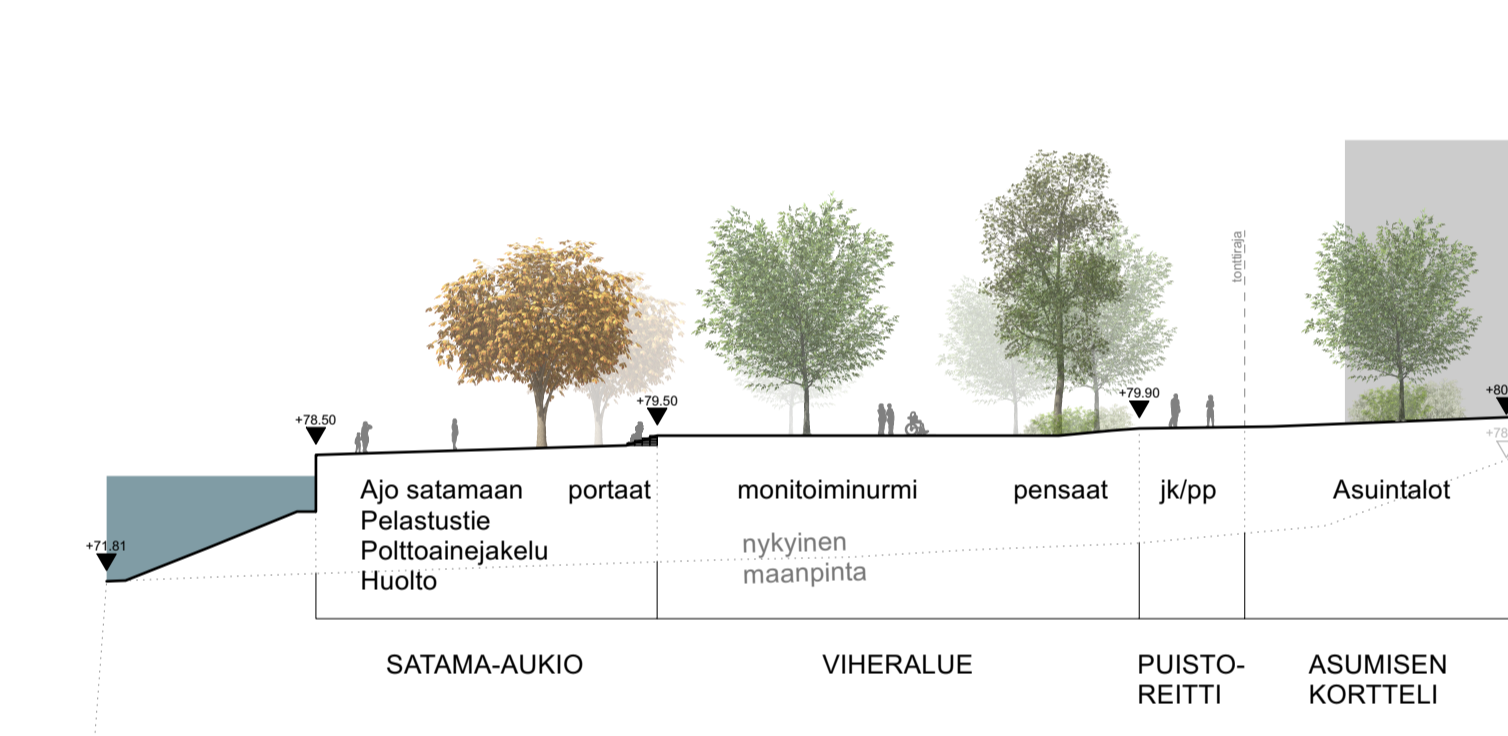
tonttiraja

+78.50

+79.50

+79.90

+80

+78

+71.81

Ajo satamaan
Pelastustie
Polttoainejakelu
Huolto

portaat

monitoiminurmi

pensaat

jk/pp

Asuintalot

nykyinen
maanpinta

SATAMA-AUKIO

VIHERALUE

PUISTO-
REITTI

ASUMISEN
KORTTELI